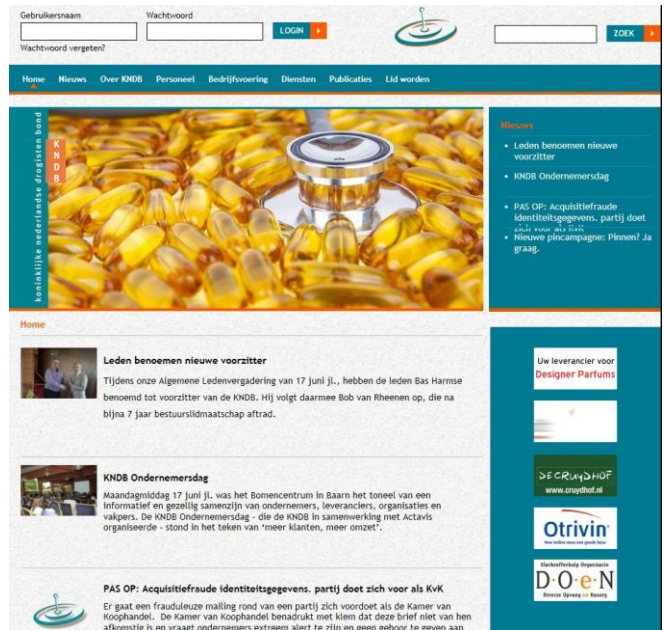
Gebruikersnaam

Wachtwoord

LOGIN

Wachtwoord vergeten?

ZOEK

Home Nieuws Over KNDB Personeel Bedrijfsvoering Diensten Publicaties Lid worden

koninklijke nederlandse drogisten bond

K N D B

Nieuws

- Leden benoemen nieuwe voorzitter
- KNDB Ondernemersdag
- PAS OP: Acquisitiefraude identiteitsgegevens. partij doet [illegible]
- Nieuwe pincampagne: Pinnen? Ja graag.

Home

Leden benoemen nieuwe voorzitter

Tijdens onze Algemene Ledenvergadering van 17 juni jl., hebben de leden Bas Harmse benoemd tot voorzitter van de KNDB. Hij volgt daarmee Bob van Rheenen op, die na bijna 7 jaar bestuurslidmaatschap aftrad.

KNDB Ondernemersdag

Maandagmiddag 17 juni jl. was het Bomencentrum in Baarn het toneel van een informatief en gezellig samenzijn van ondernemers, leveranciers, organisaties en vakgers. De KNDB Ondernemersdag - die de KNDB in samenwerking met Actavis organiseerde - stond in het teken van 'meer klanten, meer omzet'.

PAS OP: Acquisitiefraude identiteitsgegevens. partij doet zich voor als KvK

Er gaat een frauduleuze mailing rond van een partij zich voordoet als de Kamer van Koophandel. De Kamer van Koophandel benadrukt met klem dat deze brief niet van hen afkomstig is en vraagt ondernemers extreem alert te zijn en geen gehoor te geven aan

Uw leverancier voor Designer Parfums

DE CRUYDHOF www.cruydhof.nl

Otrivin

D·O·e·N Diverse Opvang en Nazorg